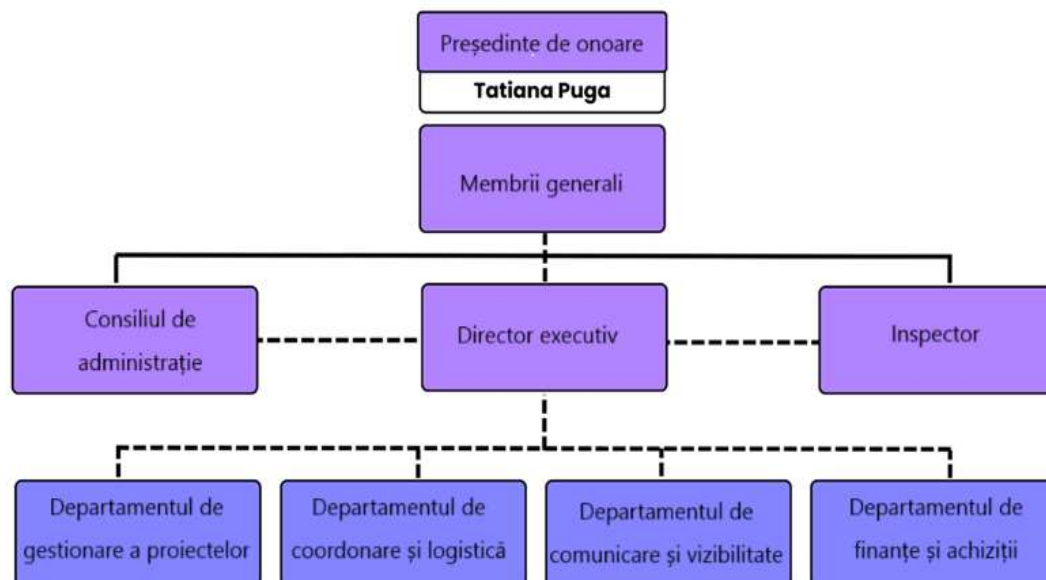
Președinte de onoare

Tatiana Puga

Membrii generali

Consiliul de administrație

Director executiv

Inspector

Departamentul de gestionare a proiectelor

Departamentul de coordonare și logistică

Departamentul de comunicare și vizibilitate

Departamentul de finanțe și achiziții